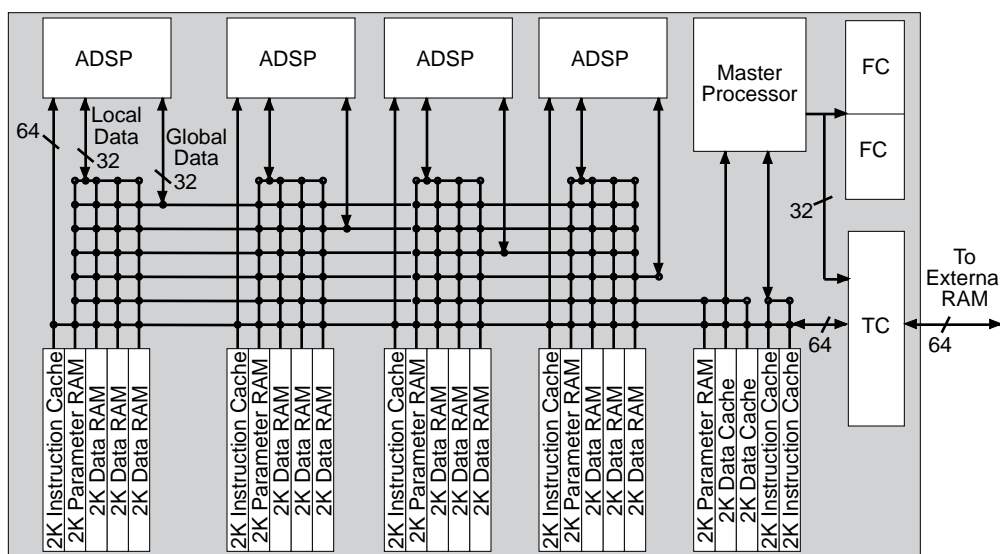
ADSP

ADSP

ADSP

ADSP

Master Processor

FC

FC

64

Local Data

32

Global Data

32

32

To Externa RAM

TC

64

64

2K Instruction Cache
2K Parameter RAM
2K Data RAM
2K Data RAM
2K Data RAM

2K Instruction Cache
2K Parameter RAM
2K Data RAM
2K Data RAM
2K Data RAM

2K Instruction Cache
2K Parameter RAM
2K Data RAM
2K Data RAM
2K Data RAM

2K Instruction Cache
2K Parameter RAM
2K Data RAM
2K Data RAM
2K Data RAM

2K Parameter RAM
2K Data Cache
2K Data Cache
2K Instruction Cache
2K Instruction Cache